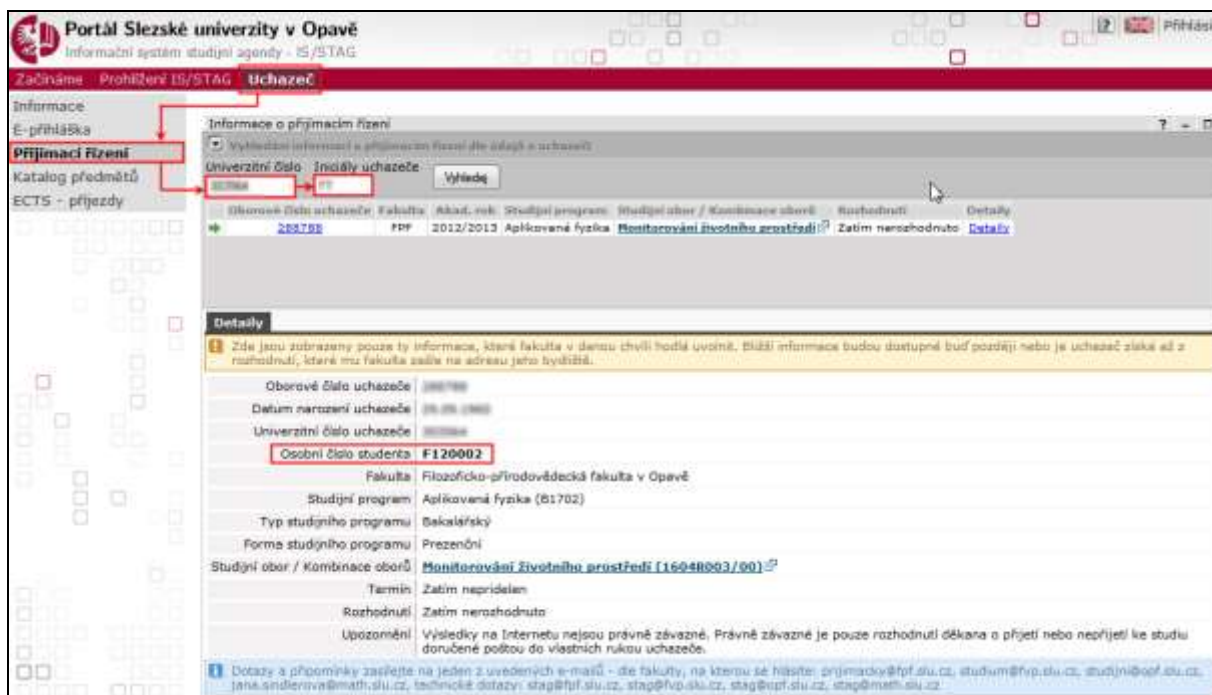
Portál Slezské univerzity v Opavě
Informační systém studijní agendy - IS/STAG

Přihlási

Začínáme Prohlížení IS/STAG Uchazeč

Informace
E-přihláška
Přijímací řízení
Katalog předmětů
ECTS - příjezdy

Informace o přijímacím řízení

? - □

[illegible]

Univerzitní číslo Iniciály uchazeče

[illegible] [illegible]

Vyhledej

| Oborové číslo uchazeče | Fakulta | Akad. rok | Studijní program | Studijní obor / Kombinace oborů | Rozhodnutí | Detaily |
|---|---|---|---|---|---|---|
| 288788 | FPF | 2012/2013 | Aplikovaná fyzika | Monitorování životního prostředí | Zatím nerozhodnuto | Detaily |

Detaily

Zde jsou zobrazeny pouze ty informace, které fakulta v danou chvíli hodlá uvolnit. Bližší informace budou dostupné buď později nebo je uchazeč získá až z rozhodnutí, které mu fakulta zašle na adresu jeho bydliště.

| | |
|---|---|
| Oborové číslo uchazeče | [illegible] |
| Datum narození uchazeče | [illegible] |
| Univerzitní číslo uchazeče | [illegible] |
| Osobní číslo studenta | F120002 |
| Fakulta | Filozoficko-přírodovědecká fakulta v Opavě |
| Studijní program | Aplikovaná fyzika (B1702) |
| Typ studijního programu | Bakalářský |
| Forma studijního programu | Prezenční |
| Studijní obor / Kombinace oborů | Monitorování životního prostředí (1604R003/00) |
| Termín | Zatím nepřidělen |
| Rozhodnutí | Zatím nerozhodnuto |
| Upozornění | Výsledky na Internetu nejsou právně závazné. Právně závazné je pouze rozhodnutí děkana o přijetí nebo nepřijetí ke studiu doručené poštou do vlastních rukou uchazeče. |

Dotazy a připomínky zasílejte na jeden z uvedených e-mailů - dle fakulty, na kterou se hlásíte: prijimacky@fpf.slu.cz, studium@fvp.slu.cz, studijni@opf.slu.cz, jana.sindlerova@math.slu.cz, technické dotazy: stag@fpf.slu.cz, stag@fvp.slu.cz, stag@opf.slu.cz, stag@math.slu.cz